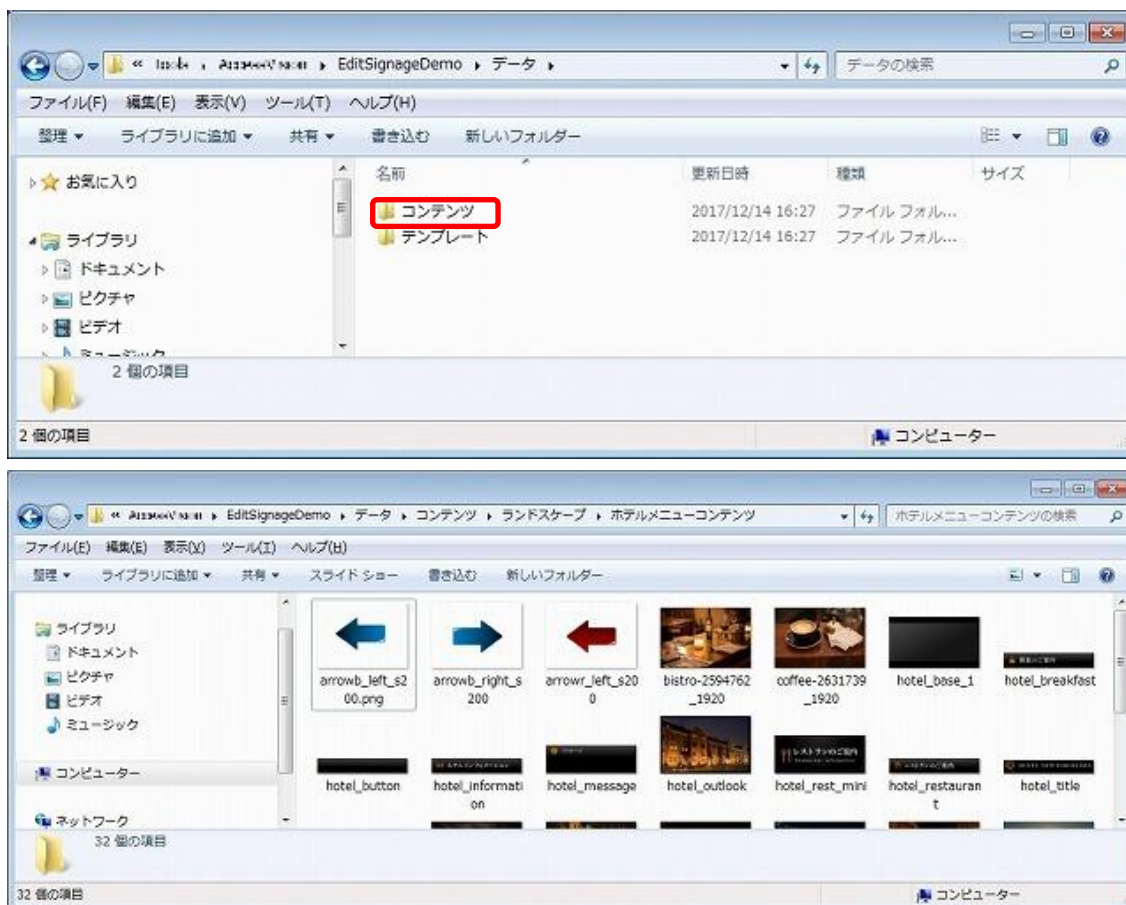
« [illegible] ▸ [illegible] ▸ EditSignageDemo ▸ データ ▸

データの検索

ファイル(F) 編集(E) 表示(V) ツール(T) ヘルプ(H)

整理 ▾ ライブラリに追加 ▾ 共有 ▾ 書き込む 新しいフォルダー

お気に入り

ライブラリ
ドキュメント
ピクチャ
ビデオ
ミュージック

| 名前 | 更新日時 | 種類 | サイズ |
|---|---|---|---|
| コンテンツ | 2017/12/14 16:27 | ファイル フォル... | |
| テンプレート | 2017/12/14 16:27 | ファイル フォル... | |

2 個の項目

2 個の項目

コンピューター

« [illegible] ▸ EditSignageDemo ▸ データ ▸ コンテンツ ▸ ランドスケープ ▸ ホテルメニューコンテンツ

ホテルメニューコンテンツの検索

ファイル(F) 編集(E) 表示(V) ツール(T) ヘルプ(H)

整理 ▾ ライブラリに追加 ▾ 共有 ▾ スライド ショー 書き込む 新しいフォルダー

ライブラリ
ドキュメント
ピクチャ
ビデオ
ミュージック

コンピューター

ネットワーク

arrowb_left_s200.png
arrowb_right_s200
arrowr_left_s200
bistro-2594762_1920
coffee-2631739_1920
hotel_base_1
hotel_breakfast
hotel_button
hotel_information
hotel_message
hotel_outlook
hotel_rest_mini
hotel_restaurant
hotel_title

32 個の項目

32 個の項目

コンピューター